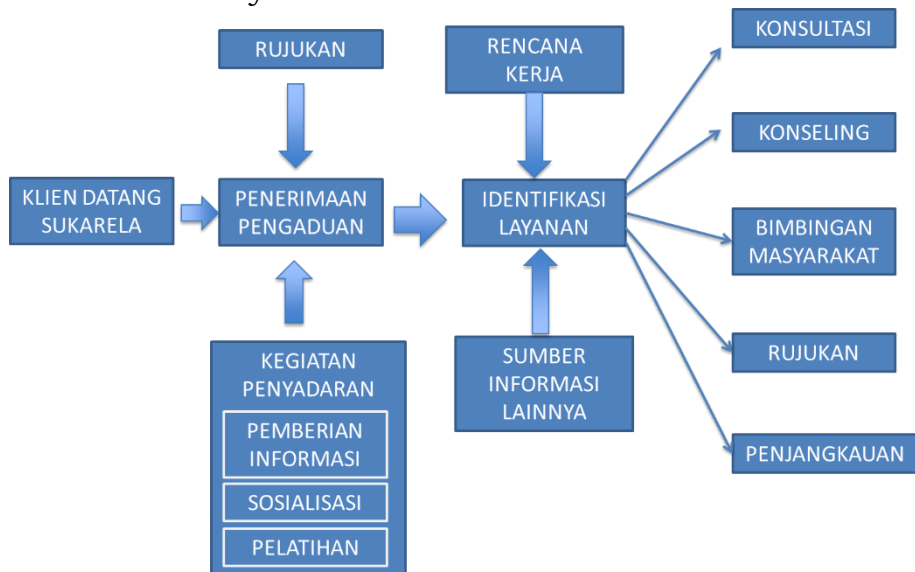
RUJUKAN

KLIEN DATANG SUKARELA

PENERIMAAN PENGADUAN

KEGIATAN PENYADARAN

PEMBERIAN INFORMASI

SOSIALISASI

PELATIHAN

RENCANA KERJA

IDENTIFIKASI LAYANAN

SUMBER INFORMASI LAINNYA

KONSULTASI

KONSELING

BIMBINGAN MASYARAKAT

RUJUKAN

PENJANGKAUAN